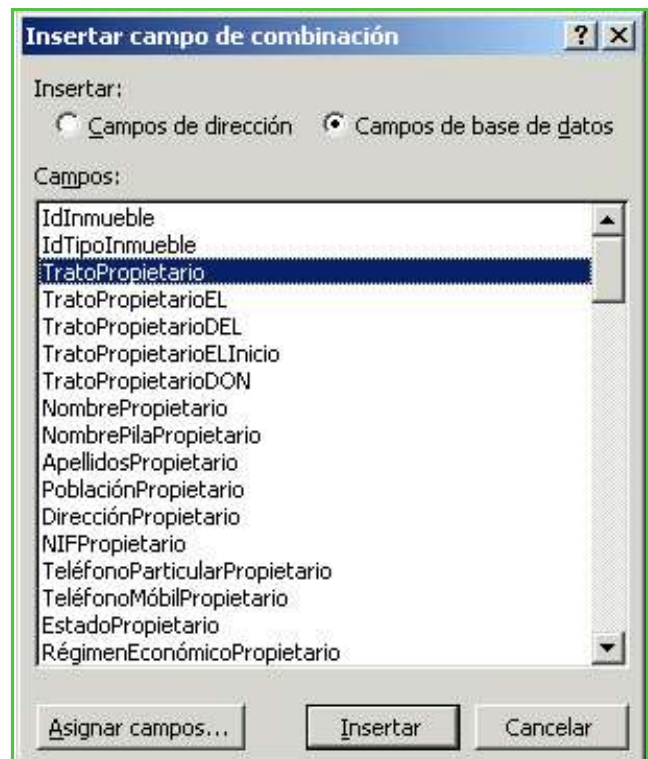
Insertar campo de combinación

?

Insertar:

Campos de dirección

Campos de base de datos

Campos:

IdInmueble
IdTipoInmueble
TratoPropietario
TratoPropietarioEL
TratoPropietarioDEL
TratoPropietarioELInicio
TratoPropietarioDON
NombrePropietario
NombrePilaPropietario
ApellidosPropietario
PoblaciónPropietario
DirecciónPropietario
NIFPropietario
TeléfonoParticularPropietario
TeléfonoMóbilPropietario
EstadoPropietario
RégimenEconómicoPropietario

Asignar campos...

Insertar

Cancelar